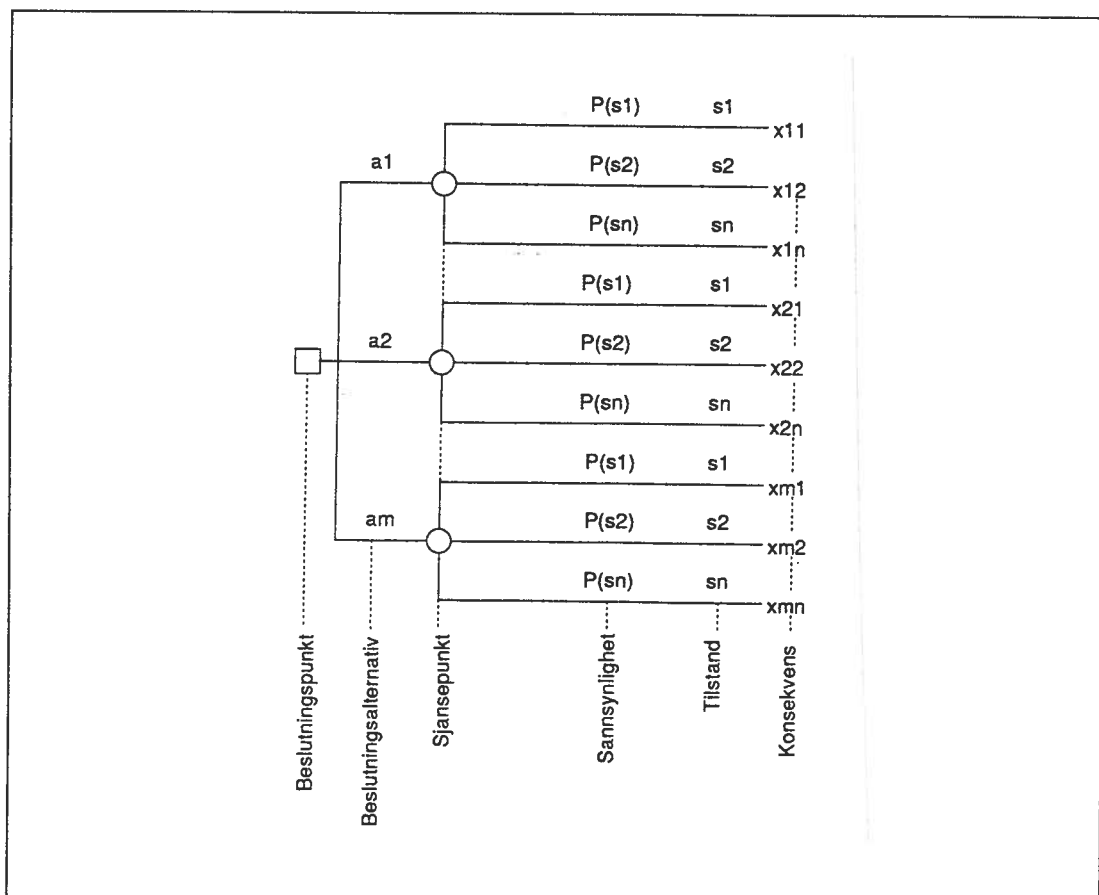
P(s1) s1 x11
a1
P(s2) s2 x12
P(sn) sn x1n
P(s1) s1 x21
a2
P(s2) s2 x22
P(sn) sn x2n
P(s1) s1 xm1
am
P(s2) s2 xm2
P(sn) sn xmn

Beslutningspunkt
Beslutningsalternativ
Sjansepunkt
Sannsynlighet
Tilstand
Konsekvens